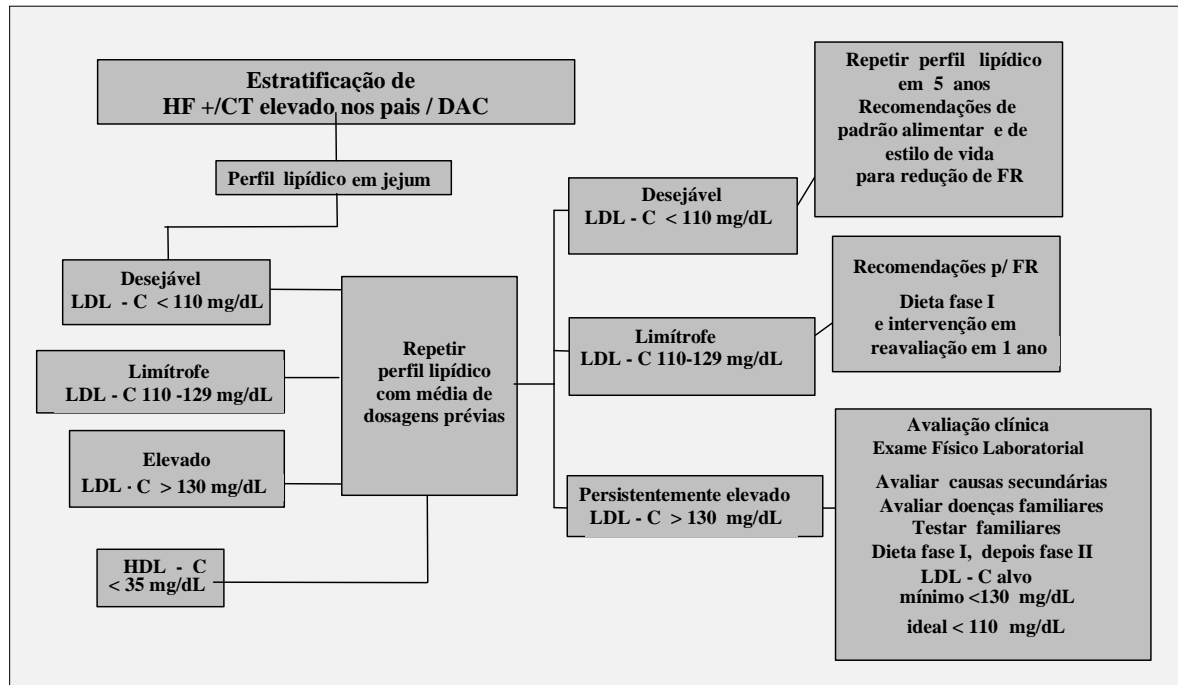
Estratificação de
HF +/CT elevado nos pais / DAC

Perfil lipídico em jejum

Desejável
LDL - C $<$ 110 mg/dL

Limítrofe
LDL - C 110 -129 mg/dL

Elevado
LDL - C $>$ 130 mg/dL

HDL - C
$<$ 35 mg/dL

Repetir
perfil lipídico
com média de
dosagens prévias

Desejável
LDL - C $<$ 110 mg/dL

Repetir perfil lipídico
em 5 anos
Recomendações de
padrão alimentar e de
estilo de vida
para redução de FR

Limítrofe
LDL - C 110-129 mg/dL

Recomendações p/ FR
Dieta fase I
e intervenção em
reavaliação em 1 ano

Persistentemente elevado
LDL - C $>$ 130 mg/dL

Avaliação clínica
Exame Físico Laboratorial
Avaliar causas secundárias
Avaliar doenças familiares
Testar familiares
Dieta fase I, depois fase II
LDL - C alvo
mínimo $<$130 mg/dL
ideal $<$ 110 mg/dL